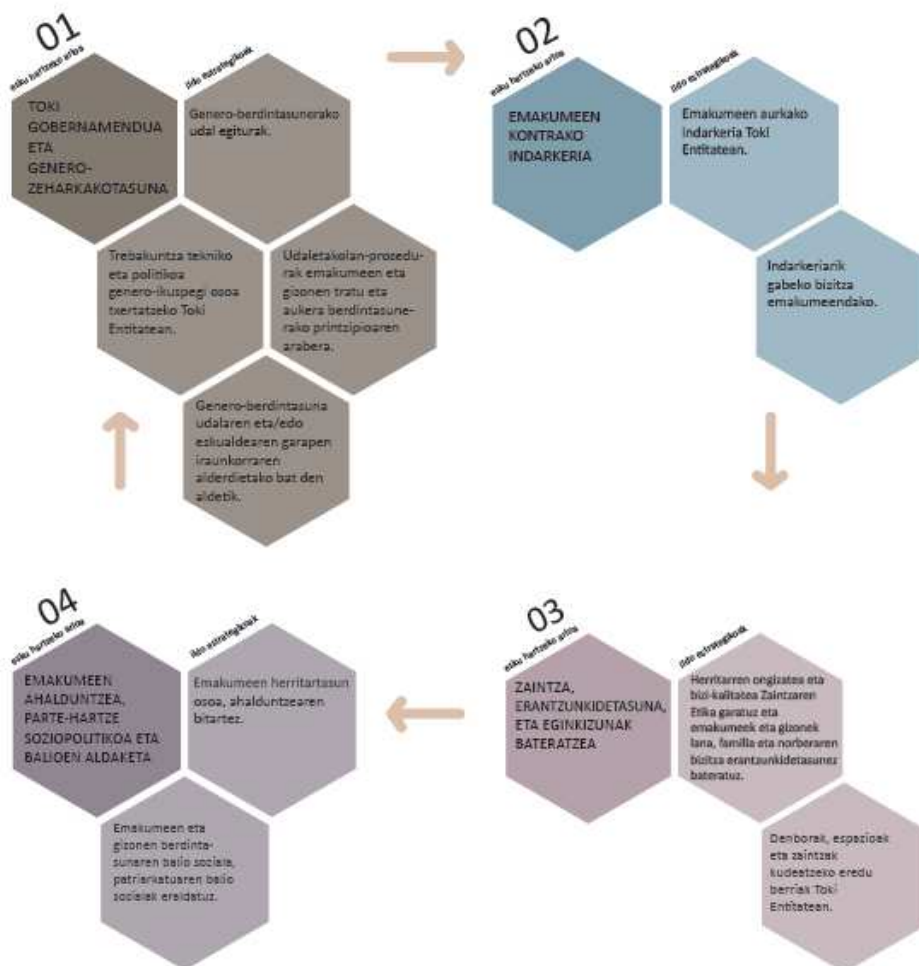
01
esku hartzeko ardatza

TOKI GOBERNAMENDUA ETA GENERO-ZEHARKAKOTASUNA

ildo estrategikoak

Genero-berdintasunerako udal egiturak.

Trebakuntza tekniko eta politikoa genero-ikuspegi osoa txertatzeko Toki Entitatean.

Udaletakolan-prozedurak emakumeen eta gizonen tratu eta aukera berdintasunerako printzipioaren arabera.

Genero-berdintasuna udalaren eta/edo eskualdearen garapen iraunkorraren alderdietako bat den aldetik.

02
esku hartzeko ardatza

EMAKUMEEN KONTRAKO INDARKERIA

ildo estrategikoak

Emakumeen aurkako indarkeria Toki Entitatean.

Indarkeriarik gabeko bizitza emakumeendako.

03
esku hartzeko ardatza

ZAINTZA, ERANTZUNKIDETASUNA, ETA EGINKIZUNAK BATERATZEA

ildo estrategikoak

Herritarren ongizatea eta bizi-kalitatea Zaintzaren Etika garatuz eta emakumeek eta gizonek lana, familia eta norberaren bizitza erantzunkidetasunez bateratuz.

Denborak, espazioak eta zaintzak kudeatzeko eredu berriak Toki Entitatean.

04
esku hartzeko ardatza

EMAKUMEEN AHALDUNTZEA, PARTE-HARTZE SOZIOPOLITIKOA ETA BALIOEN ALDAKETA

ildo estrategikoak

Emakumeen herritartasun osoa, ahalduntzearen bitartez.

Emakumeen eta gizonen berdintasunaren balio soziala, patriarkatuaren balio sozialak eraldatuz.